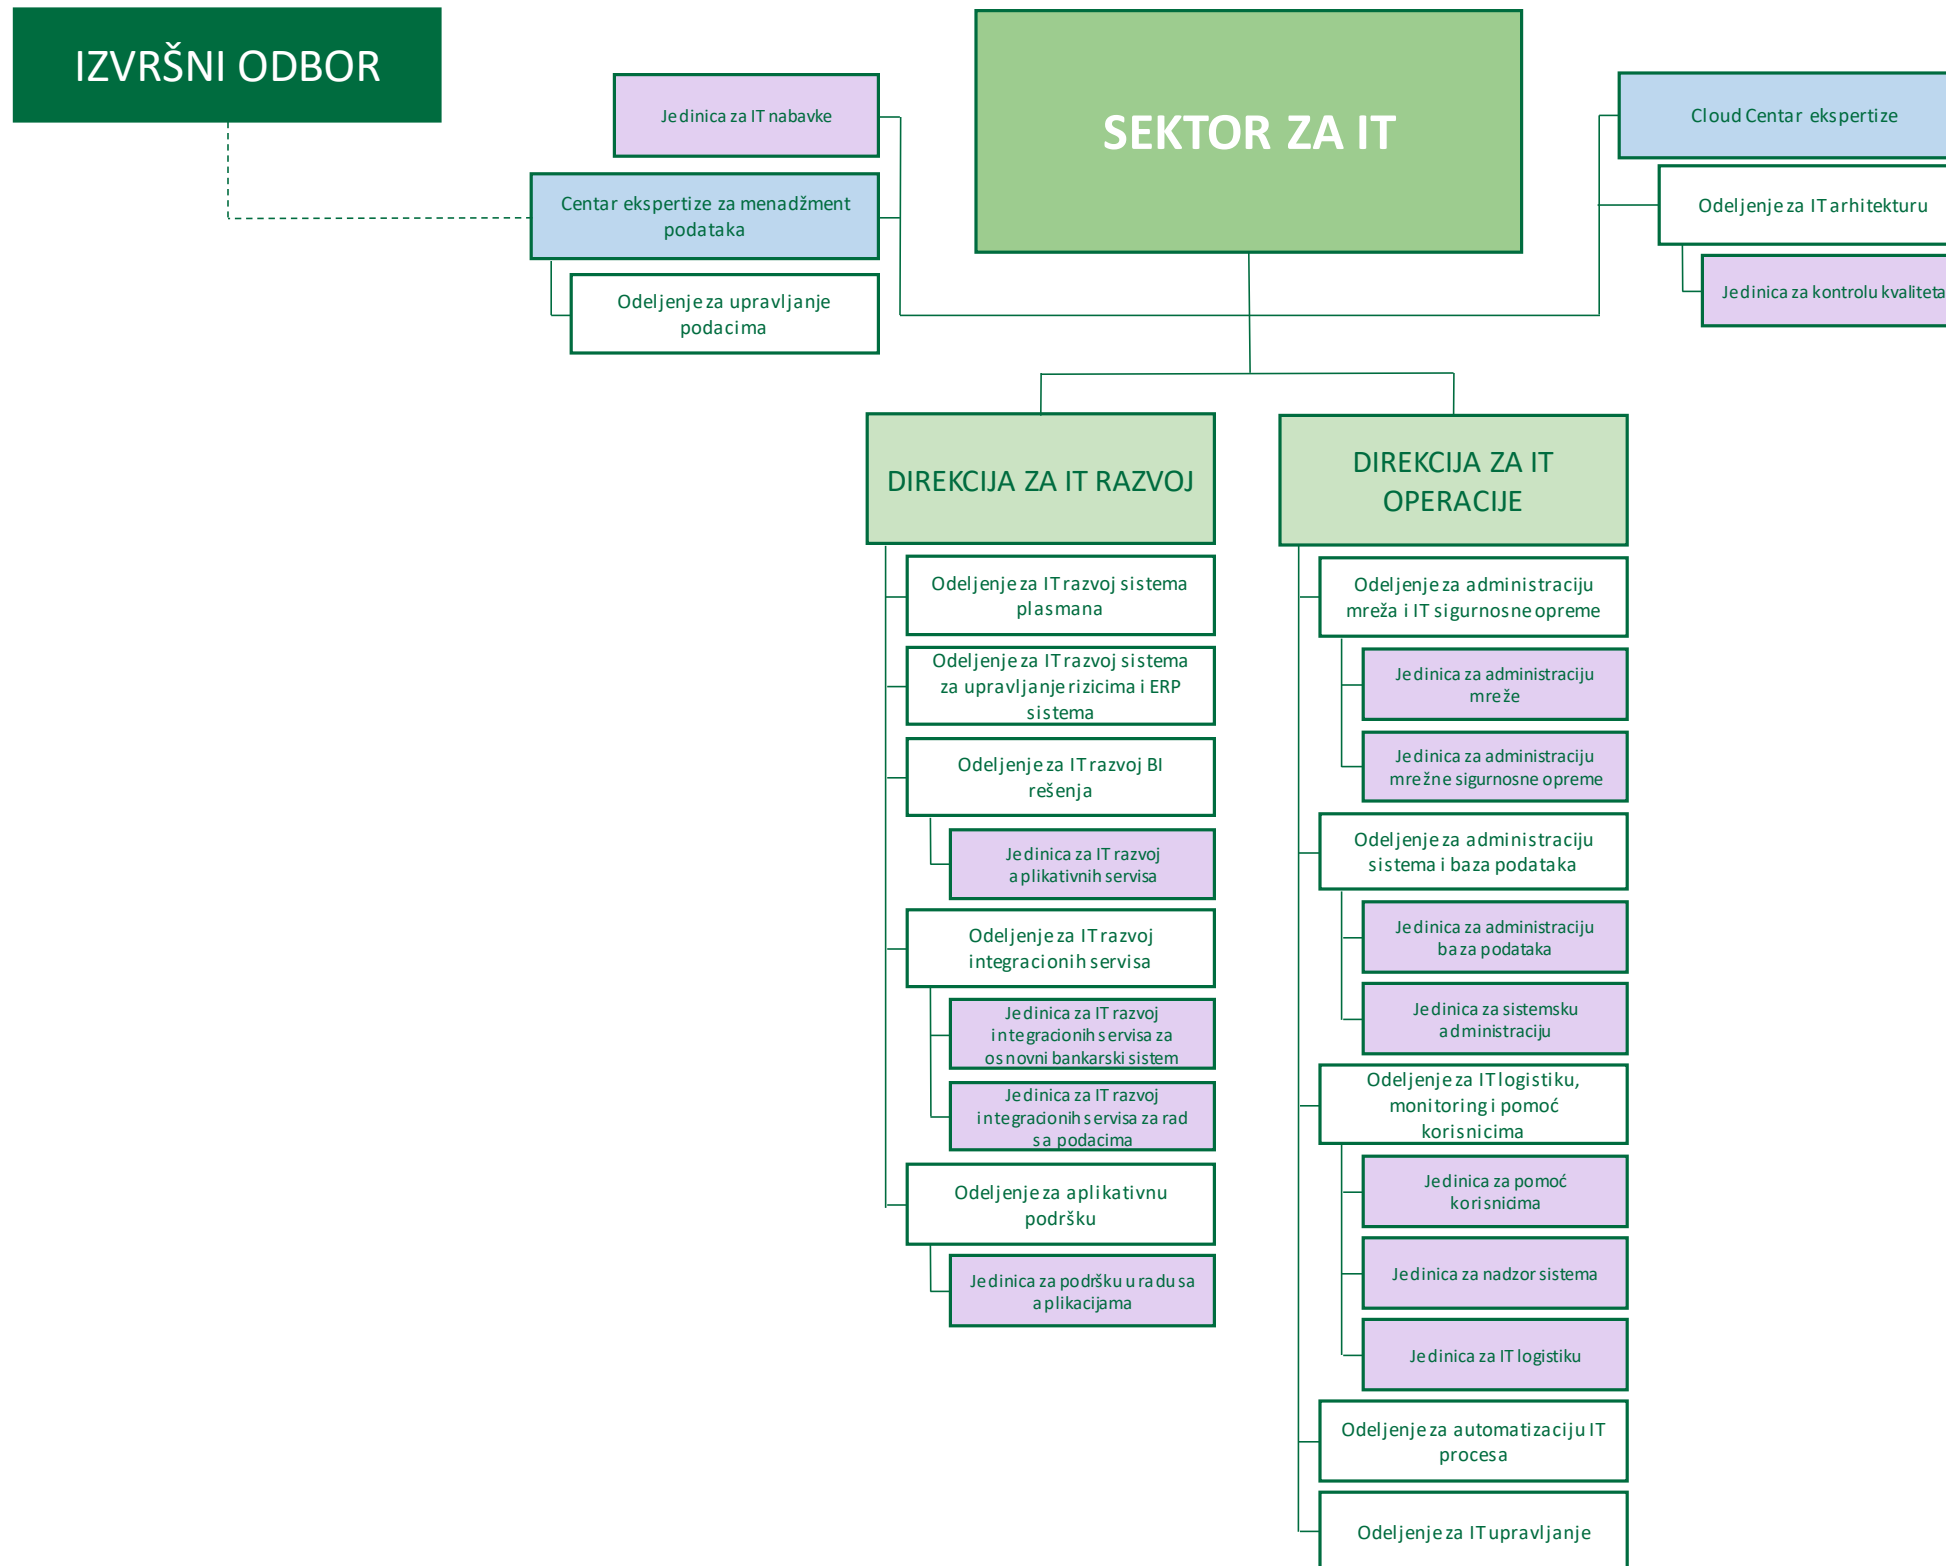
IZVRŠNI ODBOR

SEKTOR ZA IT

Jedinica za IT nabavke

Centar ekspertize za menadžment podataka

Odeljenje za upravljanje podacima

Cloud Centar ekspertize

Odeljenje za IT arhitekturu

Jedinica za kontrolu kvaliteta

DIREKCIJA ZA IT RAZVOJ

Odeljenje za IT razvoj sistema plasmana

Odeljenje za IT razvoj sistema za upravljanje rizicima i ERP sistema

Odeljenje za IT razvoj BI rešenja

Jedinica za IT razvoj aplikativnih servisa

Odeljenje za IT razvoj integracionih servisa

Jedinica za IT razvoj integracionih servisa za osnovni bankarski sistem

Jedinica za IT razvoj integracionih servisa za rad sa podacima

Odeljenje za aplikativnu podršku

Jedinica za podršku u radu sa aplikacijama

DIREKCIJA ZA IT OPERACIJE

Odeljenje za administraciju mreža i IT sigurnosne opreme

Jedinica za administraciju mreže

Jedinica za administraciju mrežne sigurnosne opreme

Odeljenje za administraciju sistema i baza podataka

Jedinica za administraciju baza podataka

Jedinica za sistemsku administraciju

Odeljenje za IT logistiku, monitoring i pomoć korisnicima

Jedinica za pomoć korisnicima

Jedinica za nadzor sistema

Jedinica za IT logistiku

Odeljenje za automatizaciju IT procesa

Odeljenje za IT upravljanje